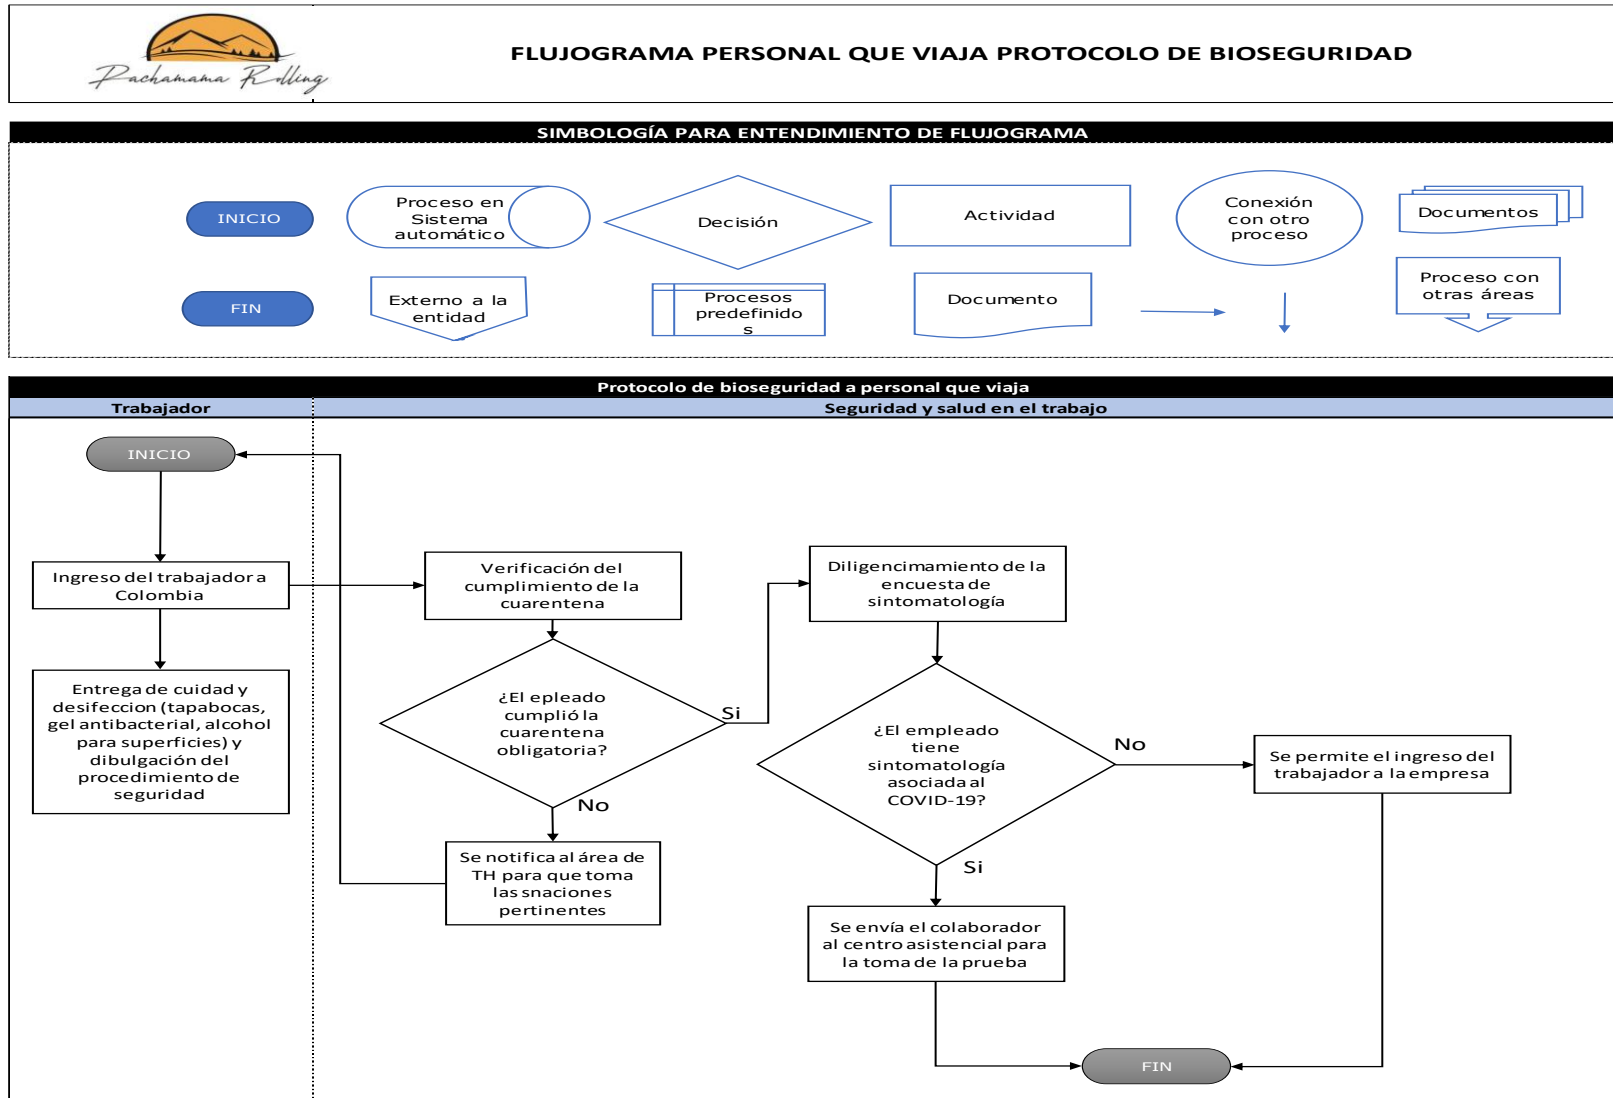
Pachamama Rolling

FLUJOGRAMA PERSONAL QUE VIAJA PROTOCOLO DE BIOSEGURIDAD

SIMBOLOGÍA PARA ENTENDIMIENTO DE FLUJOGRAMA

INICIO

Proceso en Sistema automático

Decisión

Actividad

Conexión con otro proceso

Documentos

FIN

Externo a la entidad

Procesos predefinido s

Documento

Proceso con otras áreas

Protocolo de bioseguridad a personal que viaja

Trabajador

Seguridad y salud en el trabajo

INICIO

Ingreso del trabajador a Colombia

Entrega de cuidad y desifeccion (tapabocas, gel antibacterial, alcohol para superficies) y dibulgación del procedimiento de seguridad

Verificación del cumplimiento de la cuarentena

¿El epleado cumplió la cuarentena obligatoria?

Si

No

Se notifica al área de TH para que toma las snaciones pertinentes

Diligencimamiento de la encuesta de sintomatología

¿El empleado tiene sintomatología asociada al COVID-19?

No

Si

Se permite el ingreso del trabajador a la empresa

Se envía el colaborador al centro asistencial para la toma de la prueba

FIN